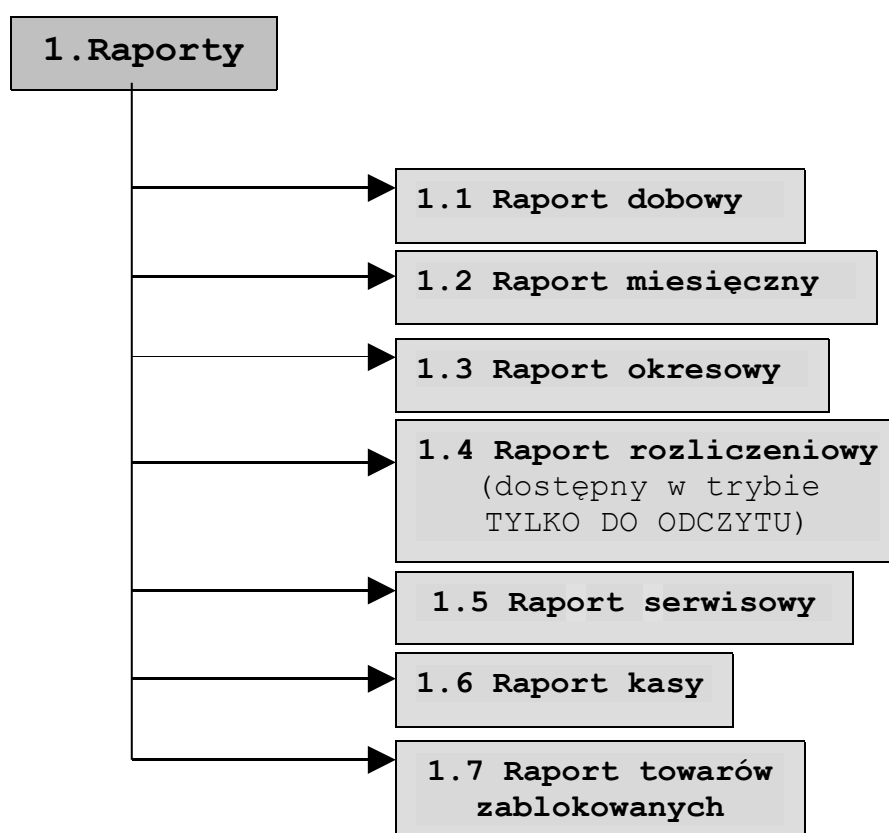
1.Raporty

1.1 Raport dobowy

1.2 Raport miesięczny

1.3 Raport okresowy

1.4 Raport rozliczeniowy (dostępny w trybie TYLKO DO ODCZYTU)

1.5 Raport serwisowy

1.6 Raport kasy

1.7 Raport towarów zablokowanych